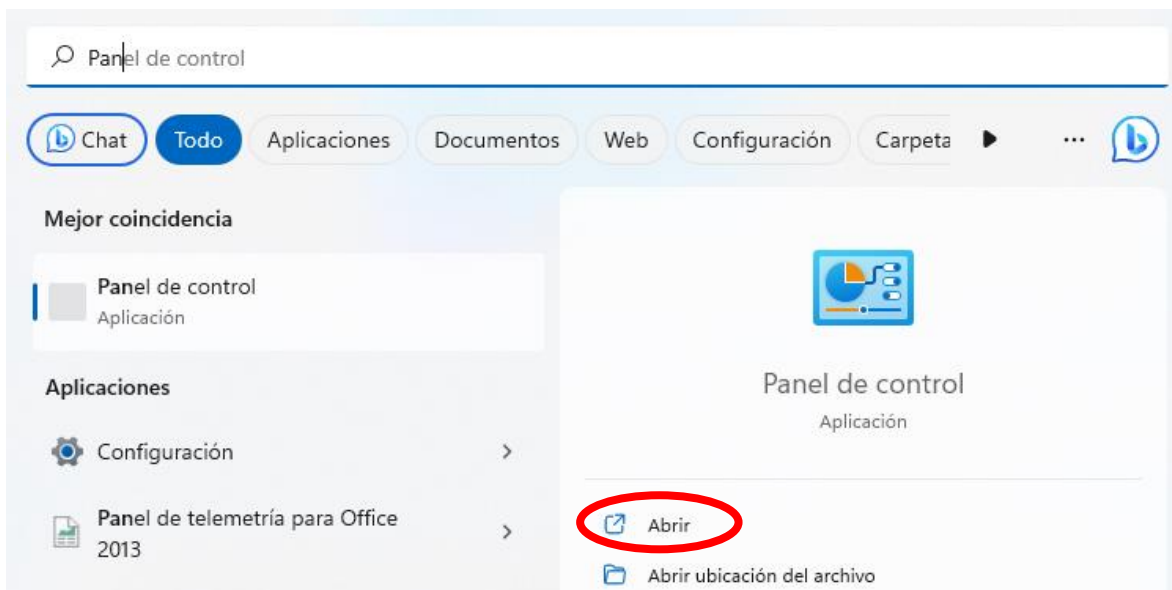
Panel de control

Chat Todo Aplicaciones Documentos Web Configuración Carpeta ...

Mejor coincidencia

Panel de control
Aplicación

Aplicaciones

Configuración

Panel de telemetría para Office 2013

Panel de control
Aplicación

Abrir

Abrir ubicación del archivo